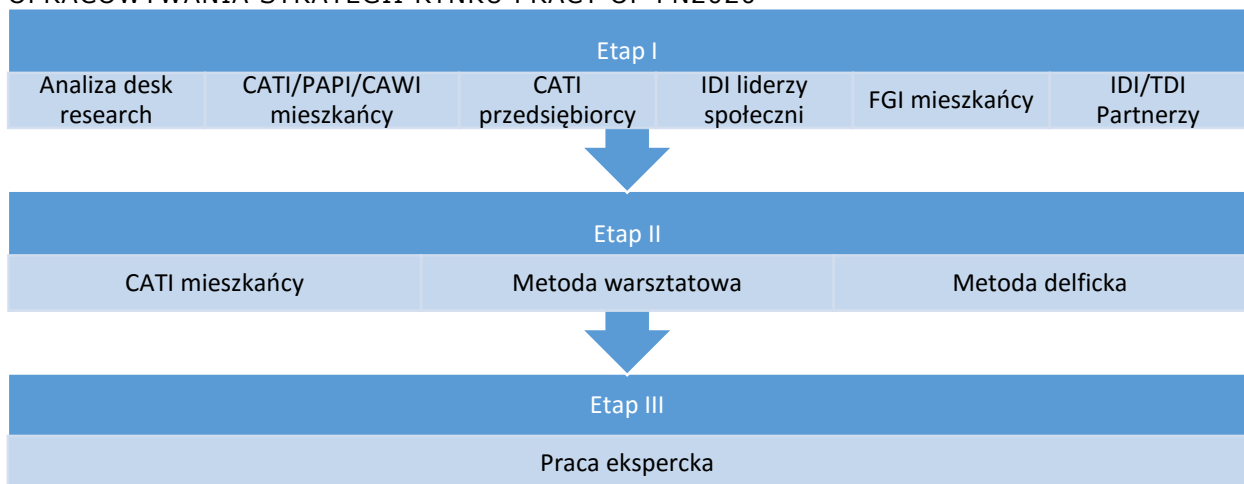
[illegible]

Etap I

Analiza desk research

CATI/PAPI/CAWI mieszkańcy

CATI przedsiębiorcy

IDI liderzy społeczni

FGI mieszkańcy

IDI/TDI Partnerzy

Etap II

CATI mieszkańcy

Metoda warsztatowa

Metoda delficka

Etap III

Praca ekspercka